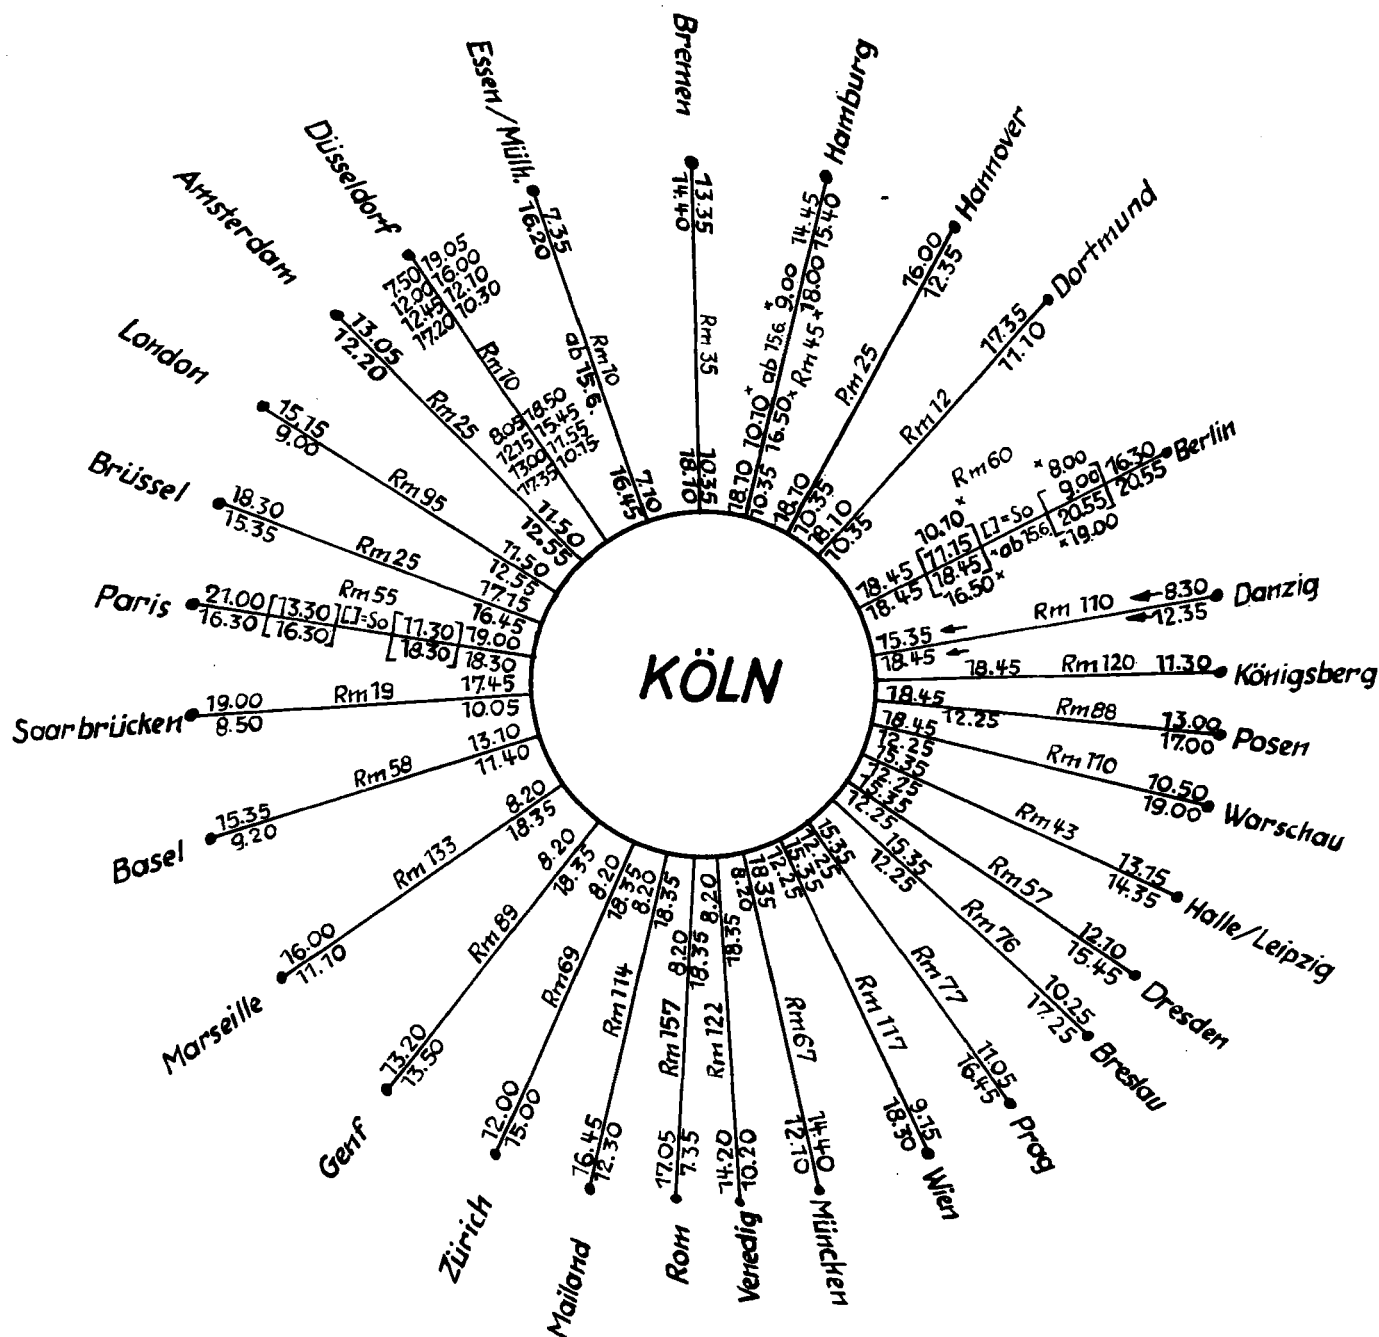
KÖLN

Bremen
13.35
14.40
Rm 35
10.35
18.10

Hamburg
14.45
15.40
ab 15.6. *9.00
*18.00
10.10*
16.50*
Rm 45*
18.10
10.35

Hannover
16.00
12.35
Rm 25
18.10
10.35

Dortmund
17.35
11.10
Rm 12
18.10
10.35

Berlin
16.30
20.55
*8.00
9.00
20.55
*19.00
Rm 60
10.10*
[ ]=So
11.15
18.45
*ab 15.6.
16.50*
18.45
18.45

Danzig
8.30
12.35
Rm 110
15.35
18.45

Königsberg
11.30
Rm 120
18.45

Posen
13.00
17.00
Rm 88
18.45
12.25

Warschau
10.50
19.00
Rm 110
18.45
12.25

Halle/Leipzig
13.15
14.35
Rm 43
15.35
12.25

Dresden
12.10
15.45
Rm 57
15.35
12.25

Breslau
10.25
17.25
Rm 76
15.35
12.25

Prag
11.05
16.45
Rm 77
15.35
12.25

Wien
9.15
18.30
Rm 117
15.35
12.25

München
14.40
12.10
Rm 67
18.35
8.20

Venedig
14.20
10.20
Rm 122
18.35
8.20

Rom
17.05
7.35
Rm 157
8.20
18.35

Mailand
16.45
12.30
Rm 114
18.35
8.20

Zürich
12.00
15.00
Rm 69
18.35
8.20

Genf
13.20
13.50
Rm 89
8.20
18.35

Marseille
16.00
11.10
Rm 133
8.20
18.35

Basel
15.35
9.20
Rm 58
13.10
11.40

Saarbrücken
19.00
8.50
Rm 19
17.45
10.05

Paris
21.00
16.30
[13.30]
[16.30]
Rm 55
[ ]=So
[11.30]
[18.30]
19.00
18.30
16.45

Brüssel
18.30
15.35
Rm 25
17.15
12.35

London
15.15
9.00
Rm 95
11.50
12.55

Amsterdam
13.05
12.20
Rm 25
11.50
12.55

Düsseldorf
7.50 19.05
12.00 16.00
12.45 12.10
17.20 10.30
Rm 10
8.05 18.50
12.15 15.45
13.00 11.55
17.35 10.15

Essen/Mülh.
7.35
16.20
Rm 10
ab 15.6.
16.45
7.10